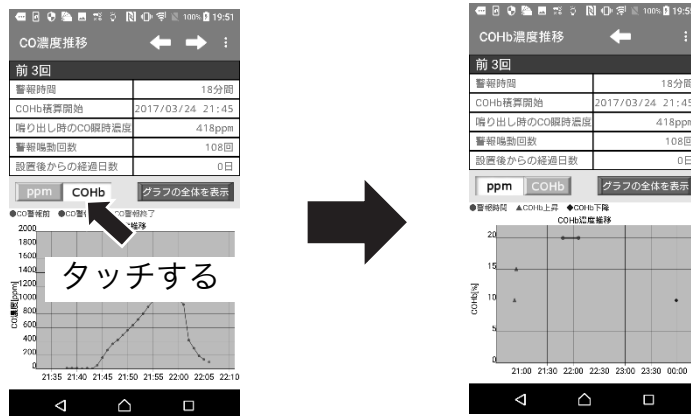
100% 19:51
CO濃度推移
前 3回
| 警報時間 | 18分間 |
|---|---|
| COHb積算開始 | 2017/03/24 21:45 |
| 鳴り出し時のCO瞬時濃度 | 418ppm |
| 警報鳴動回数 | 108回 |
| 設置後からの経過日数 | 0日 |

ppm COHb グラフの全体を表示
●CO警報前 ●CO警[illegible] CO警報終了
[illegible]推移
2000
1800
1600
1400
1200
1000
800
600
400
200
0
CO濃度[ppm]
21:35 21:40 21:45 21:50 21:55 22:00 22:05 22:10
タッチする

100% 19:5
COHb濃度推移
前 3回
| 警報時間 | 18分間 |
|---|---|
| COHb積算開始 | 2017/03/24 21:45 |
| 鳴り出し時のCO瞬時濃度 | 418ppm |
| 警報鳴動回数 | 108回 |
| 設置後からの経過日数 | 0日 |

ppm COHb グラフの全体を表示
●警報時間 ▲COHb上昇 ◆COHb下降
COHb濃度推移
20
15
10
5
0
COHb[%]
21:00 21:30 22:00 22:30 23:00 23:30 00:00